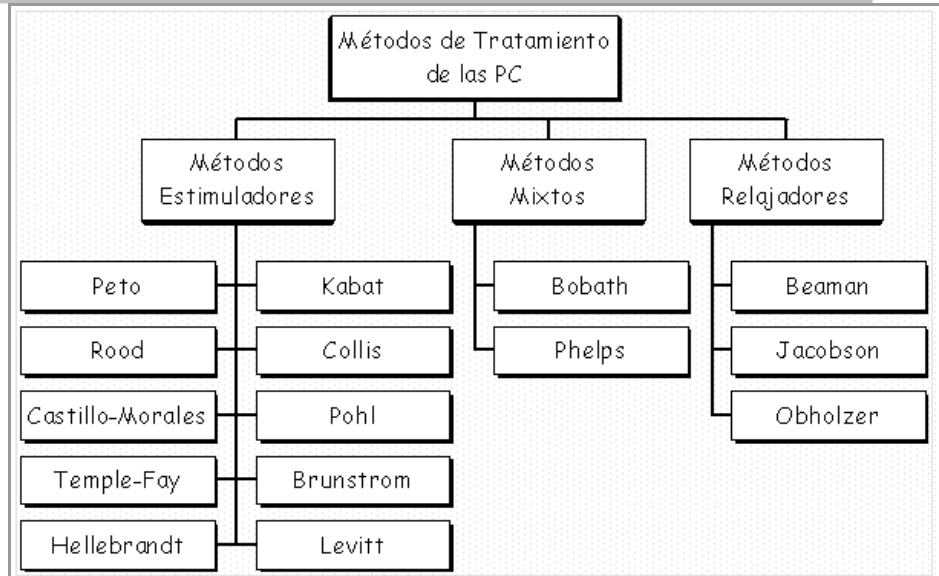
Métodos de Tratamiento de las PC

Métodos Estimuladores

Métodos Mixtos

Métodos Relajadores

Peto

Kabat

Rood

Collis

Castillo-Morales

Pohl

Temple-Fay

Brunstrom

Hellebrandt

Levitt

Bobath

Phelps

Beaman

Jacobson

Obholzer